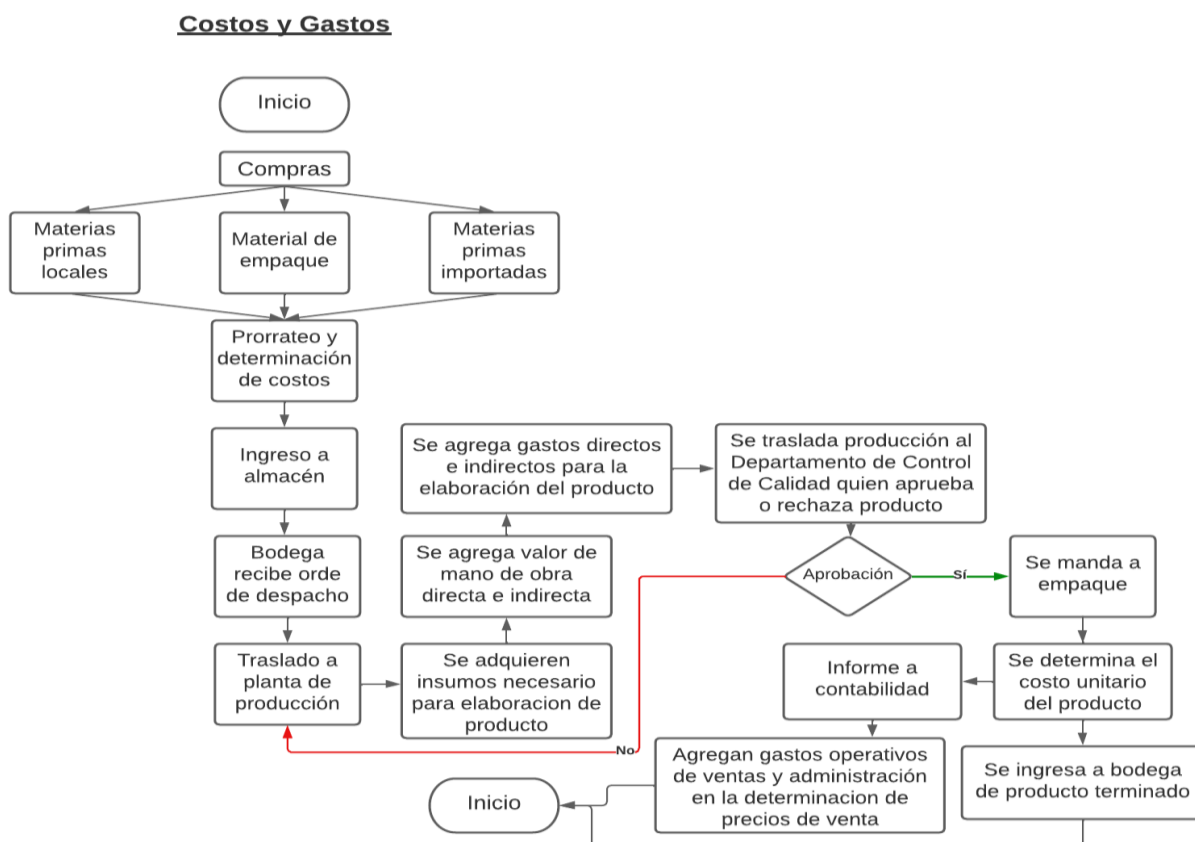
Costos y Gastos

Inicio

Compras

Materias primas locales

Material de empaque

Materias primas importadas

Prorrateo y determinación de costos

Ingreso a almacén

Bodega recibe orde de despacho

Traslado a planta de producción

Se adquieren insumos necesario para elaboracion de producto

Se agrega valor de mano de obra directa e indirecta

Se agrega gastos directos e indirectos para la elaboración del producto

Se traslada producción al Departamento de Control de Calidad quien aprueba o rechaza producto

Aprobación

Sí

No

Se manda a empaque

Se determina el costo unitario del producto

Informe a contabilidad

Agregan gastos operativos de ventas y administración en la determinacion de precios de venta

Se ingresa a bodega de producto terminado

Inicio